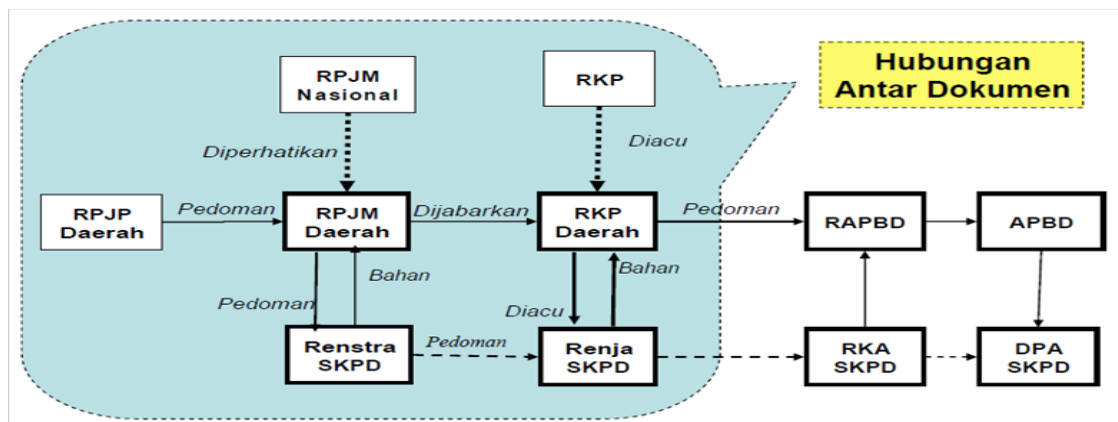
Hubungan Antar Dokumen

RPJM Nasional

RKP

Diperhatikan

Diacu

RPJP Daerah

Pedoman

RPJM Daerah

Dijabarkan

RKP Daerah

Pedoman

RAPBD

APBD

Bahan

Bahan

Pedoman

Diacu

Renstra SKPD

Pedoman

Renja SKPD

RKA SKPD

DPA SKPD